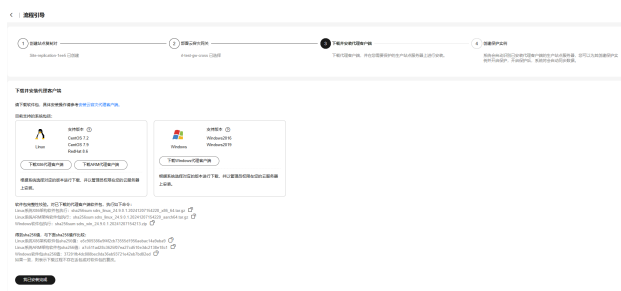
< | 流程引导

1 加建站点实例 Site replication Task 1 已创建

2 部署云端方实例 4 storage cross 已创建

3 下载并安装代理客户端 下载代理客户端，并在需要保护的生产站点服务器上进行安装。

4 部署保护实例 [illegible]

下载并安装代理客户端

请下载和安装，需求安装请参考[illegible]

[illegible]

Linux
支持版本：
CentOS 7.2
CentOS 7.9
RedHat 8.6
下载X86代理客户端 下载ARM代理客户端
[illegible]

Windows
支持版本：
Windows2016
Windows2019
下载Windows代理客户端
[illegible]

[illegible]
Linux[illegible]
Linux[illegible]
Windows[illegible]

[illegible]
Linux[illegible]
Linux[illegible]
Windows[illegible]

我已安装完成